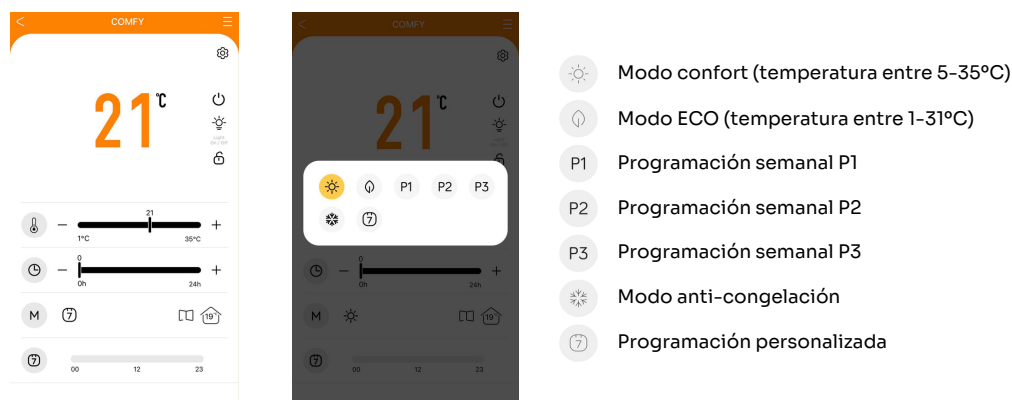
COMFY

21 ℃

Light On / Off

− 21 +
1°C 35°C

− 0 +
0h 24h

M

19°

00 12 23

COMFY

21 ℃

P1 P2 P3

− 0 +
0h 24h

M

19°

00 12 23

Modo confort (temperatura entre 5-35ºC)

Modo ECO (temperatura entre 1-31ºC)

P1 Programación semanal P1

P2 Programación semanal P2

P3 Programación semanal P3

Modo anti-congelación

Programación personalizada